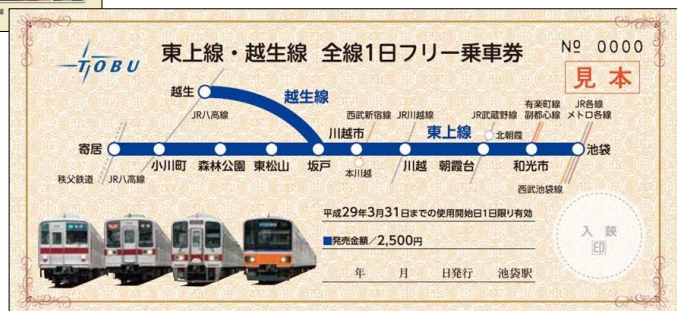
TOBU

東上線・越生線 全線1日フリー乗車券

№ 0000

見本

越生

越生線

JR八高線

西武新宿線

JR川越線

JR武蔵野線

有楽町線
副都心線

JR各線
メトロ各線

東上線

北朝霞

寄居

小川町

森林公園

東松山

坂戸

川越市

川越

朝霞台

和光市

池袋

秩父鉄道

JR八高線

本川越

西武池袋線

平成29年3月31日までの使用開始日1日限り有効

■発売金額/2,500円

年　月　日発行　池袋駅

入鉄

印